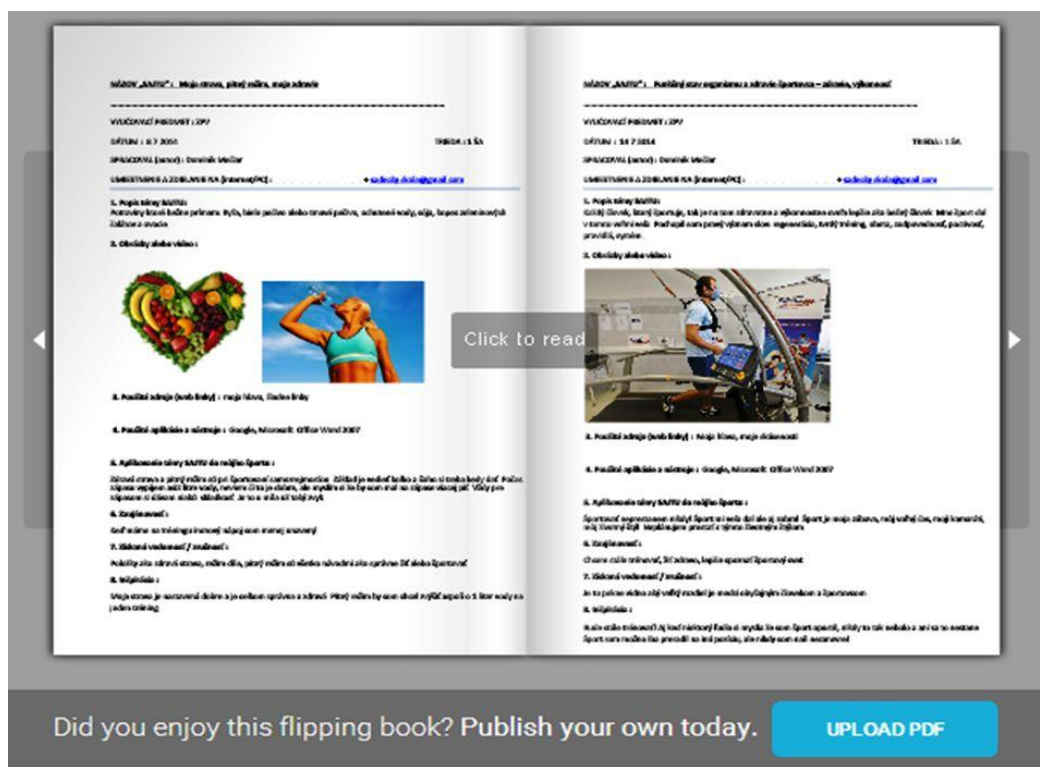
NÁZOV „SAJTU" : Moja strava, pitný režim, moje zdravie

VYUČOVACÍ PREDMET : ZPV

DÁTUM : 8.7.2014

TRIEDA : 1.ŠA

SPRACOVAL (autor) : Dominik Mečiar

UMIESTNENIE A ZDIEĽANIE NA (internet/PC) :

1. Popis témy SAJTU:

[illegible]

2. Obrázky alebo video :

3. Použité adresy (web linky) : moja hlava, školne linky

4. Použité aplikácie a nástroje : Google, Microsoft Office Word 2007

5. Aplikovanie témy SAJTU do môjho športu :

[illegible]

6. Zaujímavosť :

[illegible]

7. Získané vedomosti / zručnosti :

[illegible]

8. Môj názor :

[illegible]

NÁZOV „SAJTU" : Funkčný stav organizmu a zdravie športovca – zdravie, výkonnosť

VYUČOVACÍ PREDMET : ZPV

DÁTUM : 14.7.2014

TRIEDA : 1.ŠA

SPRACOVAL (autor) : Dominik Mečiar

UMIESTNENIE A ZDIEĽANIE NA (internet/PC) :

1. Popis témy SAJTU:

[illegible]

2. Obrázky alebo video :

3. Použité adresy (web linky) : Moja hlava, moje skúsenosti

4. Použité aplikácie a nástroje : Google, Microsoft Office Word 2007

5. Aplikovanie témy SAJTU do môjho športu :

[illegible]

6. Zaujímavosť :

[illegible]

7. Získané vedomosti / zručnosti :

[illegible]

8. Môj názor :

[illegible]

Click to read

Did you enjoy this flipping book? Publish your own today.

UPLOAD PDF